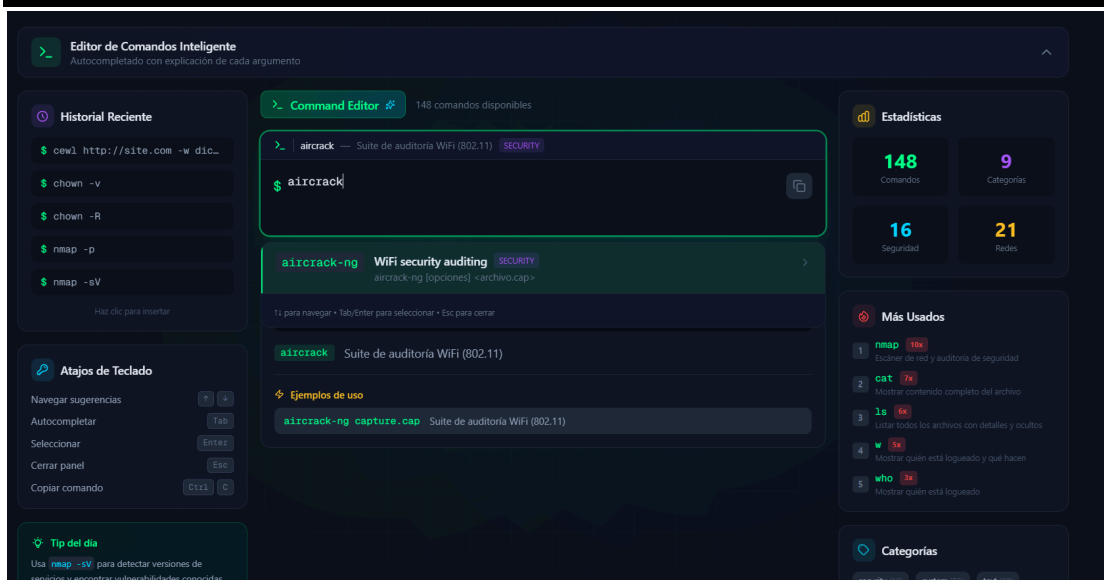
Editor de Comandos Inteligente
Autocompletado con explicación de cada argumento

Historial Reciente
$ cewl http://site.com -w dic…
$ chown -v
$ chown -R
$ nmap -p
$ nmap -sV
Haz clic para insertar

Atajos de Teclado
Navegar sugerencias ↑ ↓
Autocompletar Tab
Seleccionar Enter
Cerrar panel Esc
Copiar comando Ctrl C

Tip del día
Usa nmap -sV para detectar versiones de servicios y encontrar vulnerabilidades conocidas

Command Editor
148 comandos disponibles

aircrack — Suite de auditoría WiFi (802.11) SECURITY
$ aircrack

aircrack-ng WiFi security auditing SECURITY
aircrack-ng [opciones] <archivo.cap>

↑↓ para navegar • Tab/Enter para seleccionar • Esc para cerrar

aircrack Suite de auditoría WiFi (802.11)

Ejemplos de uso
aircrack-ng capture.cap Suite de auditoría WiFi (802.11)

Estadísticas
148 Comandos
9 Categorías
16 Seguridad
21 Redes

Más Usados
1 nmap 10x Escáner de red y auditoría de seguridad
2 cat 7x Mostrar contenido completo del archivo
3 ls 6x Listar todos los archivos con detalles y ocultos
4 w 5x Mostrar quién está logueado y qué hacen
5 who 3x Mostrar quién está logueado

Categorías